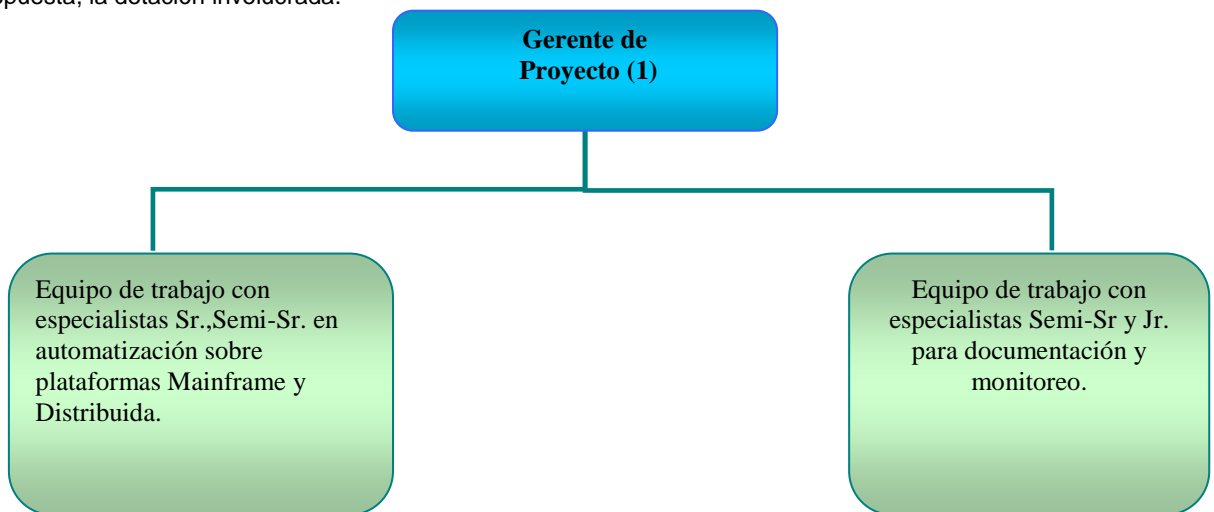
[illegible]puesta, la dotación involucrada.

Gerente de Proyecto (1)

Equipo de trabajo con especialistas Sr.,Semi-Sr. en automatización sobre plataformas Mainframe y Distribuida.

Equipo de trabajo con especialistas Semi-Sr y Jr. para documentación y monitoreo.